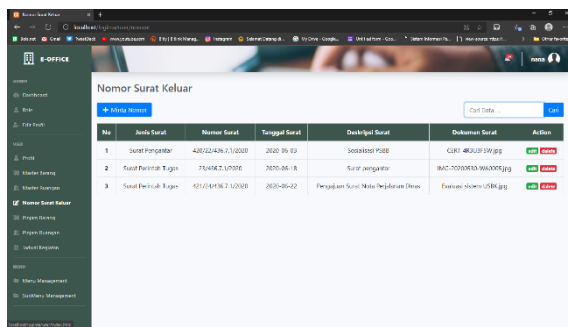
Nomor Surat Keluar
localhost/...

E-OFFICE

Dashboard
Role
Edit Profil
Profil
Master Barang
Master Ruangan
Nomor Surat Keluar
Pinjam Barang
Pinjam Ruangan
Jadwal Kegiatan
Menu Management
SubMenu Management

mona

Nomor Surat Keluar

+ Minta Nomor

Cari Data... Cari

| No | Jenis Surat | Nomor Surat | Tanggal Surat | Deskripsi Surat | Dokumen Surat | Action |
|---|---|---|---|---|---|---|
| 1 | Surat Pengantar | 420/22/436.7.1/2020 | 2020-06-03 | Sosialisasi PSBB | CERT 4R3U3F5W.jpg | edit delete |
| 2 | Surat Perintah Tugas | 73/436.7.1/2020 | 2020-06-18 | Surat pengantar | IMG-20200510-WA0005.jpg | edit delete |
| 3 | Surat Perintah Tugas | 421/24/436.7.1/2020 | 2020-06-22 | Pengajuan Surat Nota Perjalanan Dinas | Evaluasi sistem USBK.jpg | edit delete |